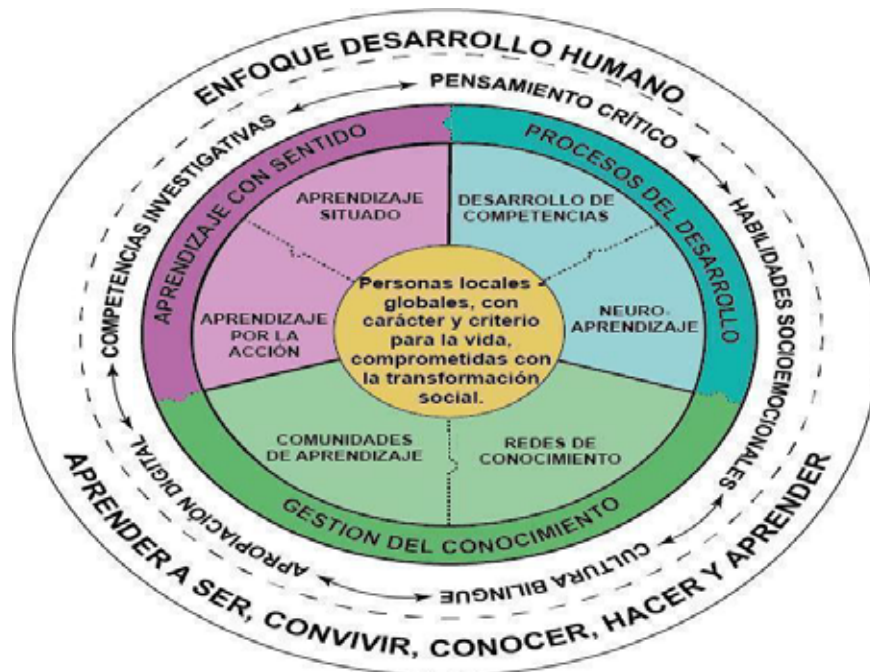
ENFOQUE DESARROLLO HUMANO

PENSAMIENTO CRÍTICO

HABILIDADES SOCIOEMOCIONALES

CULTURA BILINGUE

APROPIACIÓN DIGITAL

COMPETENCIAS INVESTIGATIVAS

APRENDIZAJE CON SENTIDO

PROCESOS DEL DESARROLLO

APRENDIZAJE SITUADO

DESARROLLO DE COMPETENCIAS

APRENDIZAJE POR LA ACCIÓN

NEURO-APRENDIZAJE

Personas locales globales, con carácter y criterio para la vida, comprometidas con la transformación social.

COMUNIDADES DE APRENDIZAJE

REDES DE CONOCIMIENTO

GESTION DEL CONOCIMIENTO

APRENDER A SER, CONVIVIR, CONOCER, HACER Y APRENDER